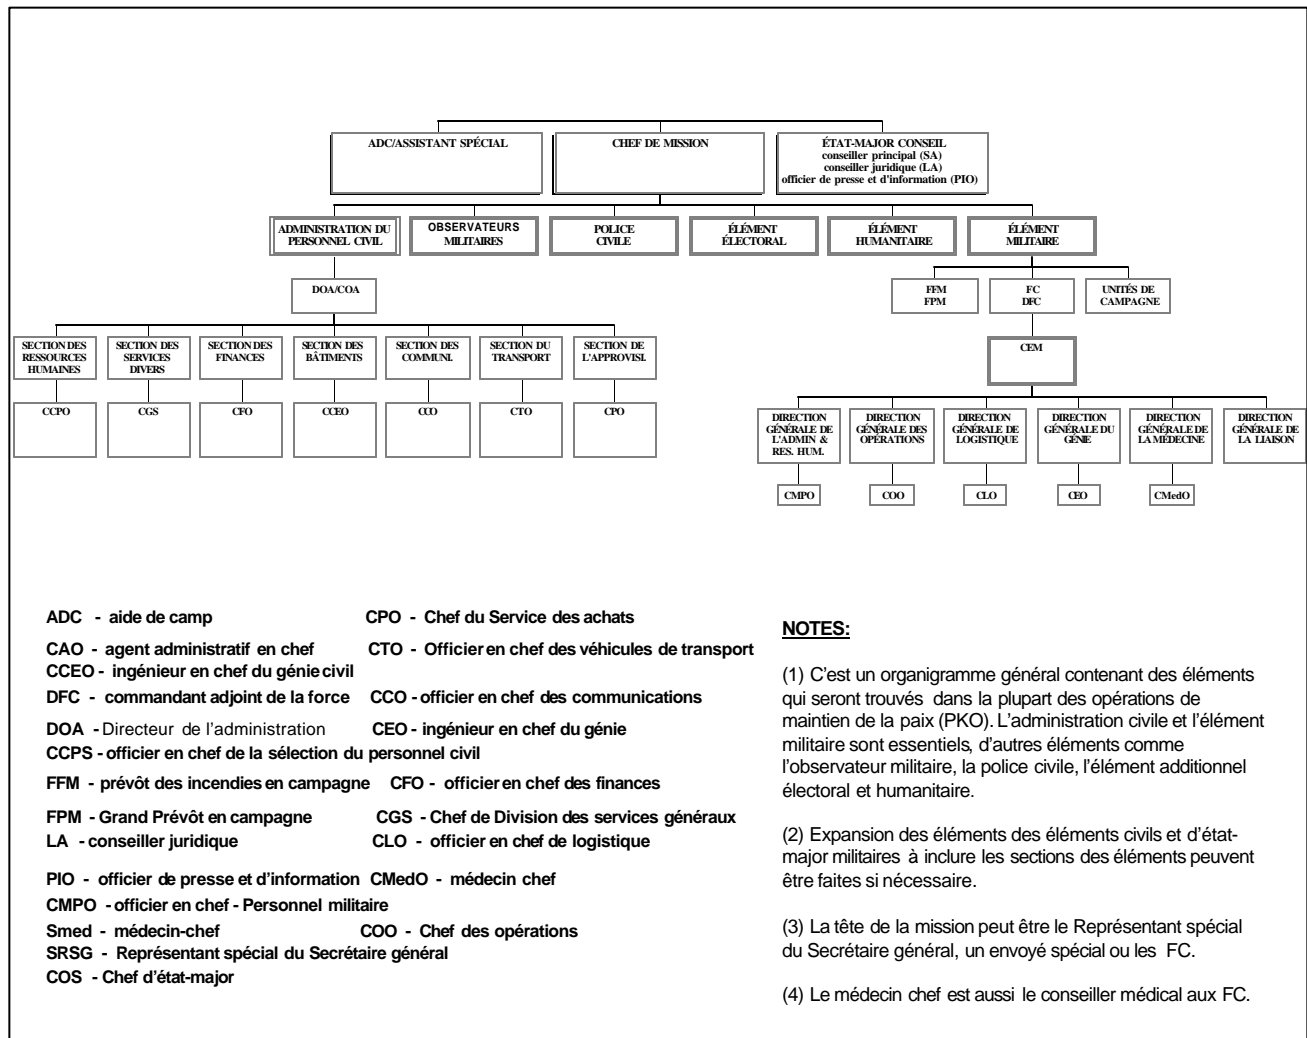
ADC/ASSISTANT SPÉCIAL

CHEF DE MISSION

ÉTAT-MAJOR CONSEIL
conseiller principal (SA)
conseiller juridique (LA)
officier de presse et d'information (PIO)

ADMINISTRATION DU PERSONNEL CIVIL

OBSERVATEURS MILITAIRES

POLICE CIVILE

ÉLÉMENT ÉLECTORAL

ÉLÉMENT HUMANITAIRE

ÉLÉMENT MILITAIRE

DOA/COA

SECTION DES RESSOURCES HUMAINES

SECTION DES SERVICES DIVERS

SECTION DES FINANCES

SECTION DES BÂTIMENTS

SECTION DES COMMUNI.

SECTION DU TRANSPORT

SECTION DE L'APPROVISI.

CCPO

CGS

CFO

CCEO

CCO

CTO

CPO

FFM
FPM

FC
DFC

UNITÉS DE CAMPAGNE

CEM

DIRECTION GÉNÉRALE DE L'ADMIN & RES. HUM.

DIRECTION GÉNÉRALE DES OPÉRATIONS

DIRECTION GÉNÉRALE DE LOGISTIQUE

DIRECTION GÉNÉRALE DU GÉNIE

DIRECTION GÉNÉRALE DE LA MÉDECINE

DIRECTION GÉNÉRALE DE LA LIAISON

CMPO

COO

CLO

CEO

CMedO

ADC - aide de camp

CAO - agent administratif en chef
CCEO - ingénieur en chef du génie civil

DFC - commandant adjoint de la force

DOA - Directeur de l'administration
CCPS - officier en chef de la sélection du personnel civil

FFM - prévôt des incendies en campagne

FPM - Grand Prévôt en campagne
LA - conseiller juridique

PIO - officier de presse et d'information
CMPO - officier en chef - Personnel militaire
Smed - médecin-chef
SRSG - Représentant spécial du Secrétaire général
COS - Chef d'état-major

CPO - Chef du Service des achats

CTO - Officier en chef des véhicules de transport

CCO - officier en chef des communications

CEO - ingénieur en chef du génie

CFO - officier en chef des finances

CGS - Chef de Division des services généraux
CLO - officier en chef de logistique

CMedO - médecin chef

COO - Chef des opérations

NOTES:

(1) C'est un organigramme général contenant des éléments qui seront trouvés dans la plupart des opérations de maintien de la paix (PKO). L'administration civile et l'élément militaire sont essentiels, d'autres éléments comme l'observateur militaire, la police civile, l'élément additionnel électoral et humanitaire.

(2) Expansion des éléments des éléments civils et d'état-major militaires à inclure les sections des éléments peuvent être faites si nécessaire.

(3) La tête de la mission peut être le Représentant spécial du Secrétaire général, un envoyé spécial ou les FC.

(4) Le médecin chef est aussi le conseiller médical aux FC.